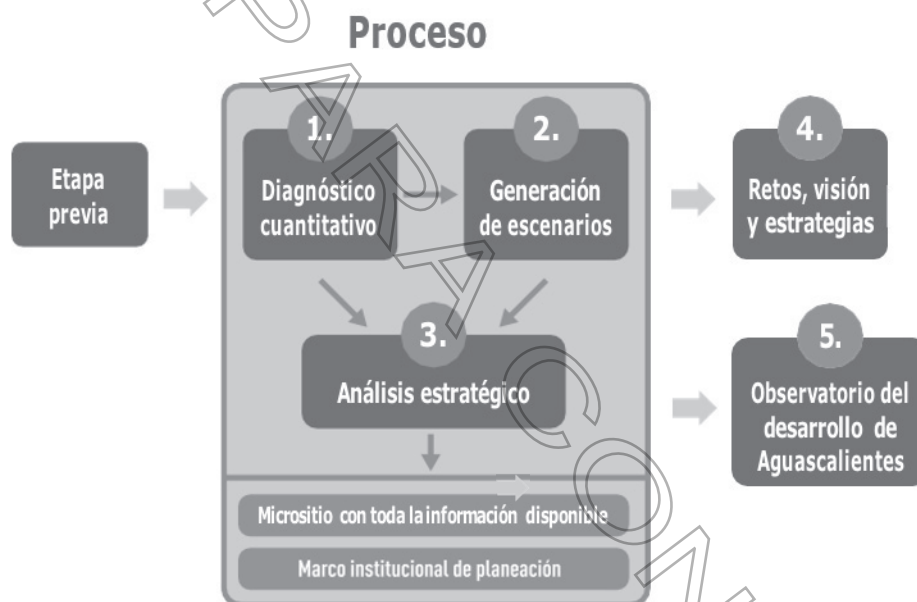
Proceso

Etapa previa

1.
Diagnóstico cuantitativo

2.
Generación de escenarios

3.
Análisis estratégico

4.
Retos, visión y estrategias

5.
Observatorio del desarrollo de Aguascalientes

Micrositio con toda la información disponible

Marco institucional de planeación

PARA CONSULTA